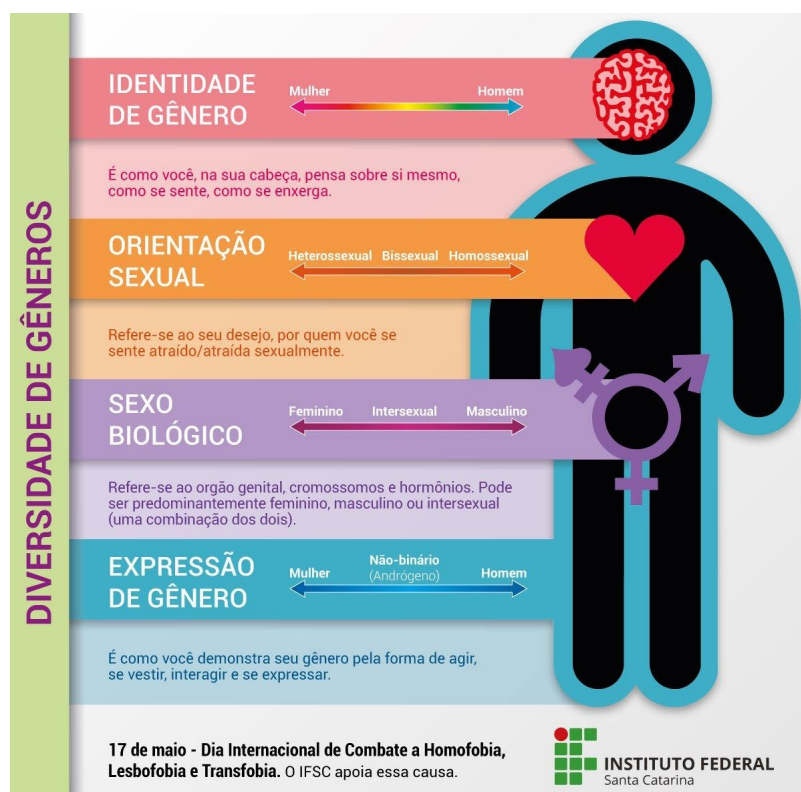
DIVERSIDADE DE GÊNEROS

IDENTIDADE DE GÊNERO

Mulher Homem

É como você, na sua cabeça, pensa sobre si mesmo, como se sente, como se enxerga.

ORIENTAÇÃO SEXUAL

Heterossexual Bissexual Homossexual

Refere-se ao seu desejo, por quem você se sente atraído/atraída sexualmente.

SEXO BIOLÓGICO

Feminino Intersexual Masculino

Refere-se ao orgão genital, cromossomos e hormônios. Pode ser predominantemente feminino, masculino ou intersexual (uma combinação dos dois).

EXPRESSÃO DE GÊNERO

Mulher Não-binário (Andrógeno) Homem

É como você demonstra seu gênero pela forma de agir, se vestir, interagir e se expressar.

17 de maio - Dia Internacional de Combate a Homofobia, Lesbofobia e Transfobia. O IFSC apoia essa causa.

INSTITUTO FEDERAL
Santa Catarina